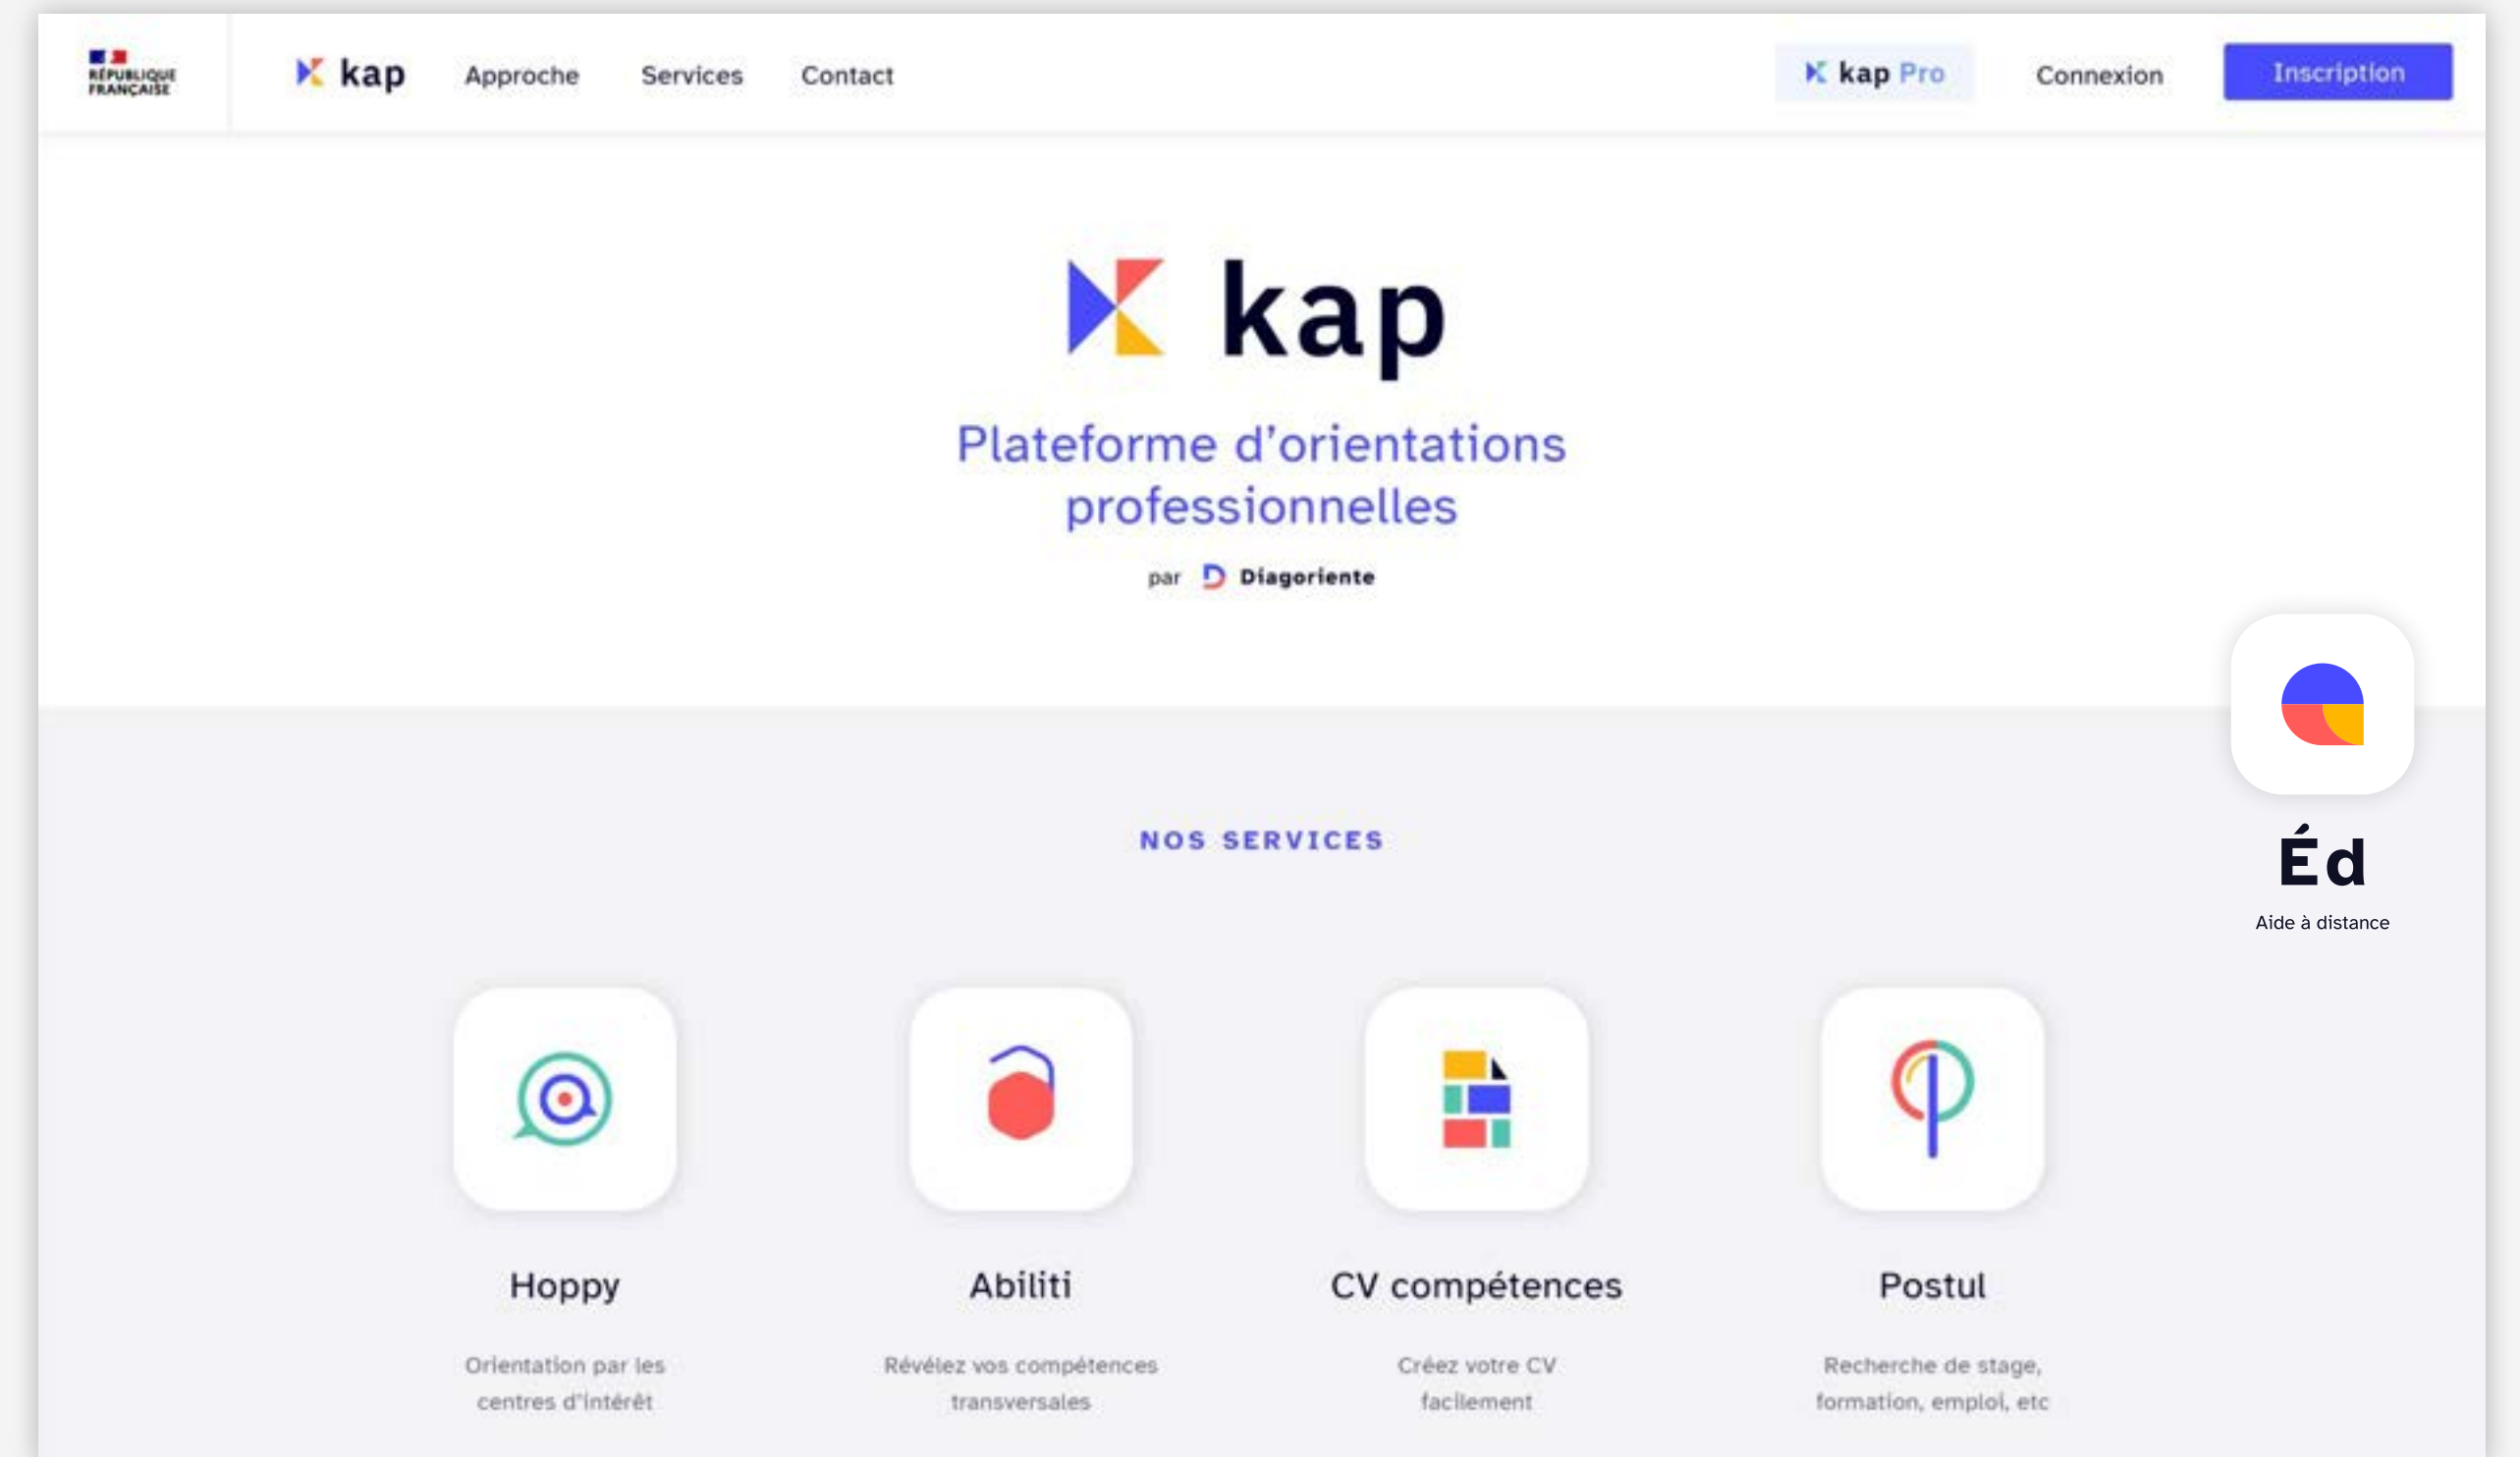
RÉPUBLIQUE FRANÇAISE

kap Approche Services Contact

kap Pro Connexion Inscription

kap

Plateforme d'orientations professionnelles

par Diagoriente

NOS SERVICES

Éd

Aide à distance

Hoppy

Orientation par les centres d'intérêt

Abiliti

Révélez vos compétences transversales

CV compétences

Créez votre CV facilement

Postul

Recherche de stage, formation, emploi, etc